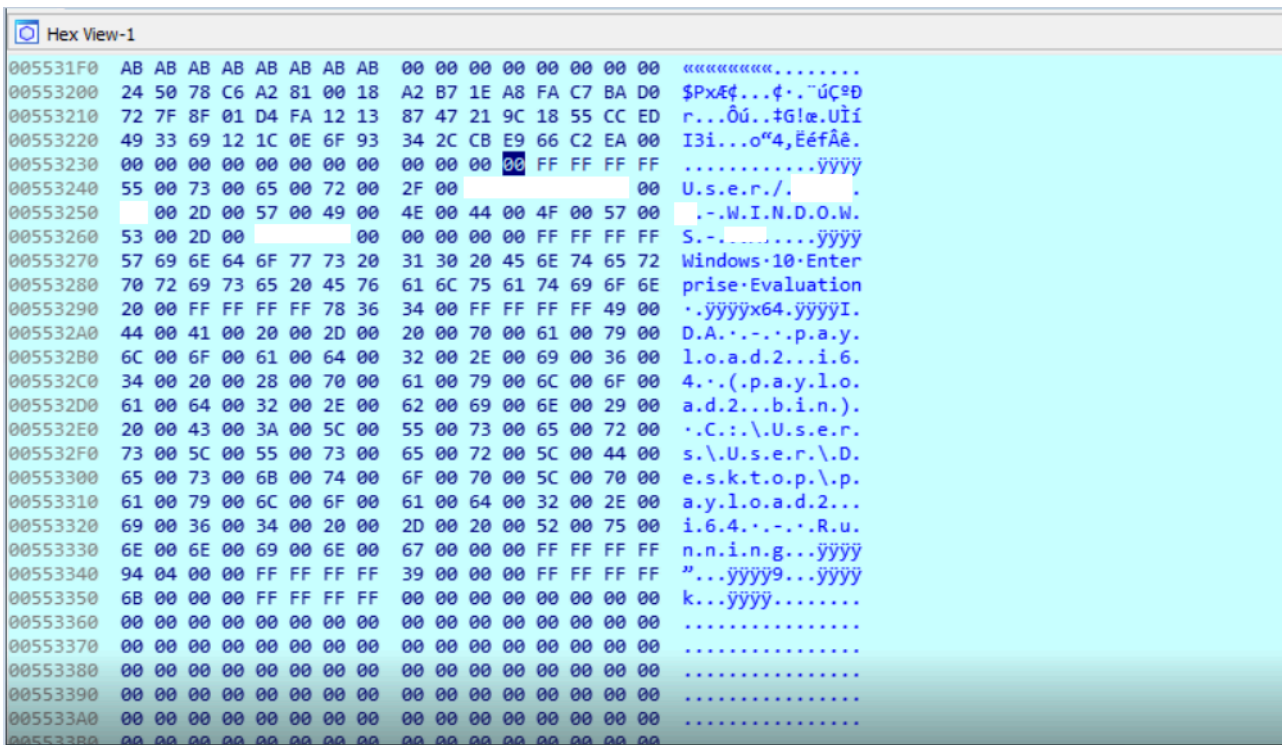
Hex View-1

| | | |
|---|---|---|
| 005531F0 | AB AB AB AB AB AB AB AB 00 00 00 00 00 00 00 00 | ««««««««........ |
| 00553200 | 24 50 78 C6 A2 81 00 18 A2 B7 1E A8 FA C7 BA D0 | $PxÆ¢...¢·.¨úÇºÐ |
| 00553210 | 72 7F 8F 01 D4 FA 12 13 87 47 21 9C 18 55 CC ED | r...Ôú..‡G!œ.UÌí |
| 00553220 | 49 33 69 12 1C 0E 6F 93 34 2C CB E9 66 C2 EA 00 | I3i...o“4,ËéfÂê. |
| 00553230 | 00 00 00 00 00 00 00 00 00 00 00 00 FF FF FF FF | ............ÿÿÿÿ |
| 00553240 | 55 00 73 00 65 00 72 00 2F 00 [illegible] 00 | U.s.e.r./.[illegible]. |
| 00553250 | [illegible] 00 2D 00 57 00 49 00 4E 00 44 00 4F 00 57 00 | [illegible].-.W.I.N.D.O.W. |
| 00553260 | 53 00 2D 00 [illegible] 00 00 00 00 00 FF FF FF FF | S.-.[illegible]....ÿÿÿÿ |
| 00553270 | 57 69 6E 64 6F 77 73 20 31 30 20 45 6E 74 65 72 | Windows·10·Enter |
| 00553280 | 70 72 69 73 65 20 45 76 61 6C 75 61 74 69 6F 6E | prise·Evaluation |
| 00553290 | 20 00 FF FF FF FF 78 36 34 00 FF FF FF FF 49 00 | ·.ÿÿÿÿx64.ÿÿÿÿI. |
| 005532A0 | 44 00 41 00 20 00 2D 00 20 00 70 00 61 00 79 00 | D.A.·.-.·.p.a.y. |
| 005532B0 | 6C 00 6F 00 61 00 64 00 32 00 2E 00 69 00 36 00 | l.o.a.d.2...i.6. |
| 005532C0 | 34 00 20 00 28 00 70 00 61 00 79 00 6C 00 6F 00 | 4.·.(.p.a.y.l.o. |
| 005532D0 | 61 00 64 00 32 00 2E 00 62 00 69 00 6E 00 29 00 | a.d.2...b.i.n.). |
| 005532E0 | 20 00 43 00 3A 00 5C 00 55 00 73 00 65 00 72 00 | ·.C.:.\.U.s.e.r. |
| 005532F0 | 73 00 5C 00 55 00 73 00 65 00 72 00 5C 00 44 00 | s.\.U.s.e.r.\.D. |
| 00553300 | 65 00 73 00 6B 00 74 00 6F 00 70 00 5C 00 70 00 | e.s.k.t.o.p.\.p. |
| 00553310 | 61 00 79 00 6C 00 6F 00 61 00 64 00 32 00 2E 00 | a.y.l.o.a.d.2... |
| 00553320 | 69 00 36 00 34 00 20 00 2D 00 20 00 52 00 75 00 | i.6.4.·.-.·.R.u. |
| 00553330 | 6E 00 6E 00 69 00 6E 00 67 00 00 00 FF FF FF FF | n.n.i.n.g...ÿÿÿÿ |
| 00553340 | 94 04 00 00 FF FF FF FF 39 00 00 00 FF FF FF FF | ”...ÿÿÿÿ9...ÿÿÿÿ |
| 00553350 | 6B 00 00 00 FF FF FF FF 00 00 00 00 00 00 00 00 | k...ÿÿÿÿ........ |
| 00553360 | 00 00 00 00 00 00 00 00 00 00 00 00 00 00 00 00 | ................ |
| 00553370 | 00 00 00 00 00 00 00 00 00 00 00 00 00 00 00 00 | ................ |
| 00553380 | 00 00 00 00 00 00 00 00 00 00 00 00 00 00 00 00 | ................ |
| 00553390 | 00 00 00 00 00 00 00 00 00 00 00 00 00 00 00 00 | ................ |
| 005533A0 | 00 00 00 00 00 00 00 00 00 00 00 00 00 00 00 00 | ................ |
| 005533B0 | 00 00 00 00 00 00 00 00 00 00 00 00 00 00 00 00 | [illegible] |